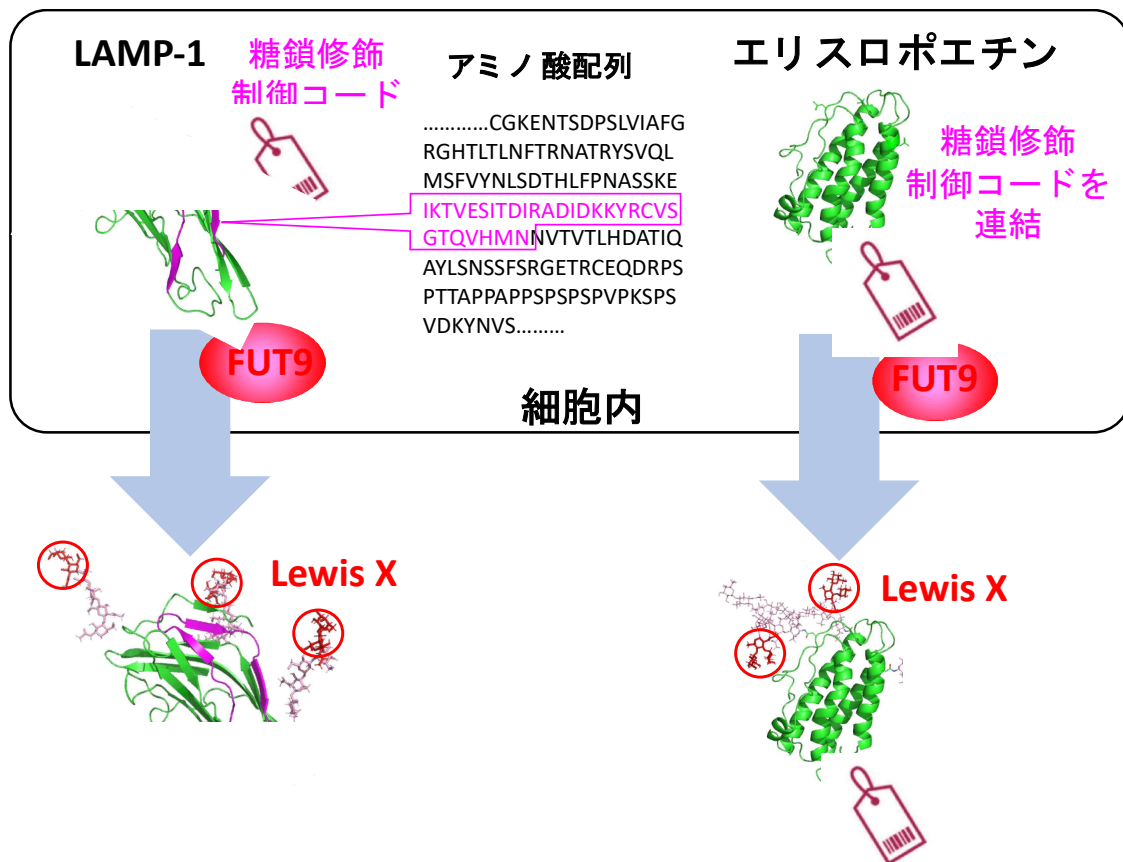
LAMP-1

糖鎖修飾
制御コード

アミノ酸配列

…………CGKENTSDPSLVIAFG
RGHTLTLNFTRNATRYSVQL
MSFVYNLSDTHLFPNASSKE
IKTVESITDIRADIDKKYRCVS
GTQVHMNNVTVTLHDATIQ
AYLSNSSFSRGETRCEQDRPS
PTTAPPAPPSPSPSPVPKSPS
VDKYNVS………

エリスロポエチン

糖鎖修飾
制御コードを
連結

FUT9

FUT9

細胞内

Lewis X

Lewis X